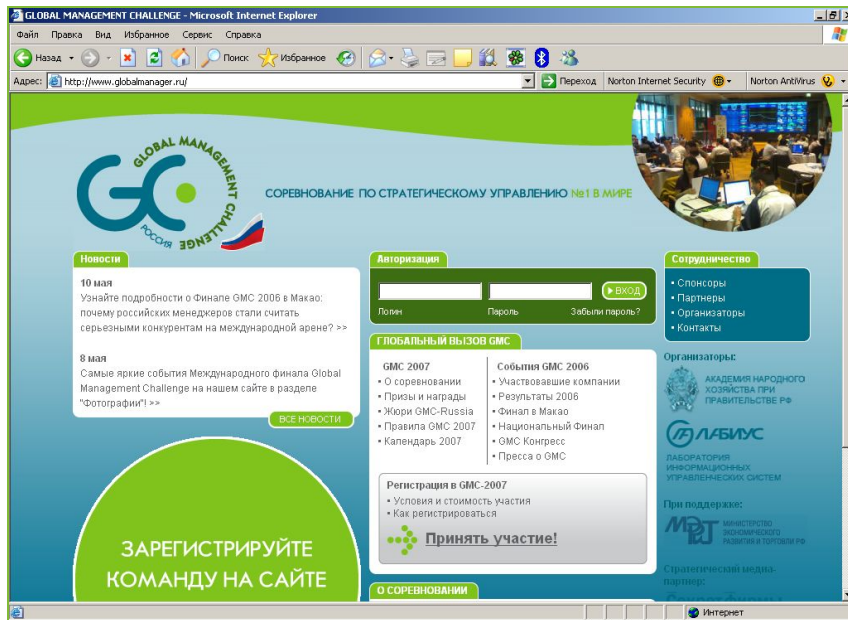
GLOBAL MANAGEMENT CHALLENGE - Microsoft Internet Explorer

Файл Правка Вид Избранное Сервис Справка

Назад Поиск Избранное

Адрес: http://www.globalmanager.ru/ Переход Norton Internet Security Norton AntiVirus

GLOBAL MANAGEMENT CHALLENGE
GMC
РОССИЯ

СОРЕВНОВАНИЕ ПО СТРАТЕГИЧЕСКОМУ УПРАВЛЕНИЮ №1 В МИРЕ

Новости

10 мая
Узнайте подробности о Финале GMC 2006 в Макао: почему российских менеджеров стали считать серьезными конкурентами на международной арене? >>

8 мая
Самые яркие события Международного финала Global Management Challenge на нашем сайте в разделе "Фотографии"! >>

ВСЕ НОВОСТИ

ЗАРЕГИСТРИРУЙТЕ КОМАНДУ НА САЙТЕ

Авторизация

Логин Пароль ВХОД Забыли пароль?

ГЛОБАЛЬНЫЙ ВЫЗОВ GMC

GMC 2007
• О соревновании
• Призы и награды
• Жюри GMC-Russia
• Правила GMC 2007
• Календарь 2007

События GMC 2006
• Участвовавшие компании
• Результаты 2006
• Финал в Макао
• Национальный Финал
• GMC Конгресс
• Пресса о GMC

Регистрация в GMC-2007
• Условия и стоимость участия
• Как регистрироваться

Принять участие!

О СОРЕВНОВАНИИ

Сотрудничество
• Спонсоры
• Партнеры
• Организаторы
• Контакты

Организаторы:

АКАДЕМИЯ НАРОДНОГО ХОЗЯЙСТВА ПРИ ПРАВИТЕЛЬСТВЕ РФ

ЛАБИУС
ЛАБОРАТОРИЯ ИНФОРМАЦИОННЫХ УПРАВЛЕНЧЕСКИХ СИСТЕМ

При поддержке:

МЭРТ
МИНИСТЕРСТВО ЭКОНОМИЧЕСКОГО РАЗВИТИЯ И ТОРГОВЛИ РФ

Стратегический медиа-партнер:

Интернет